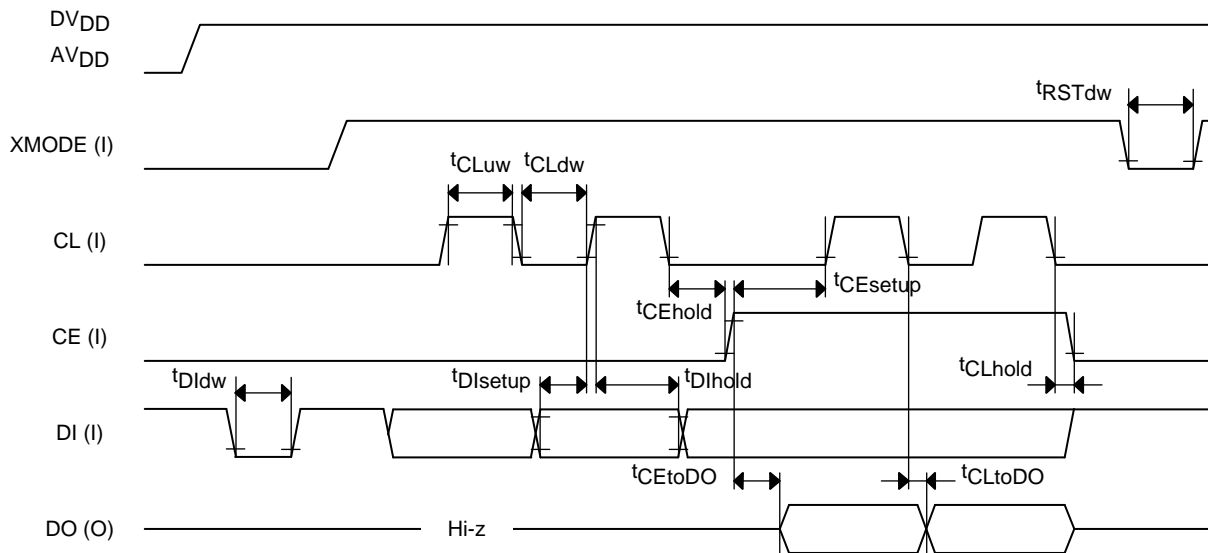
$DV_{DD}$
$AV_{DD}$

$t_{RSTdw}$

XMODE (I)

$t_{CLuw}$ $t_{CLdw}$

CL (I)

$t_{CEhold}$ $t_{CEsetup}$

CE (I)

$t_{DIdw}$ $t_{DIsetup}$ $t_{DIhold}$ $t_{CLhold}$

DI (I)

$t_{CEtoDO}$ $t_{CLtoDO}$

DO (O) Hi-z